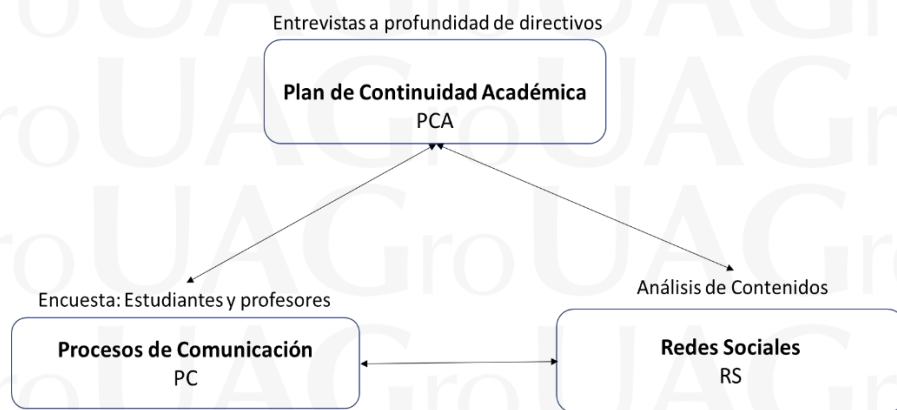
Entrevistas a profundidad de directivos

**Plan de Continuidad Académica**
PCA

Encuesta: Estudiantes y profesores

**Procesos de Comunicación**
PC

Análisis de Contenidos

**Redes Sociales**
RS

UAGro